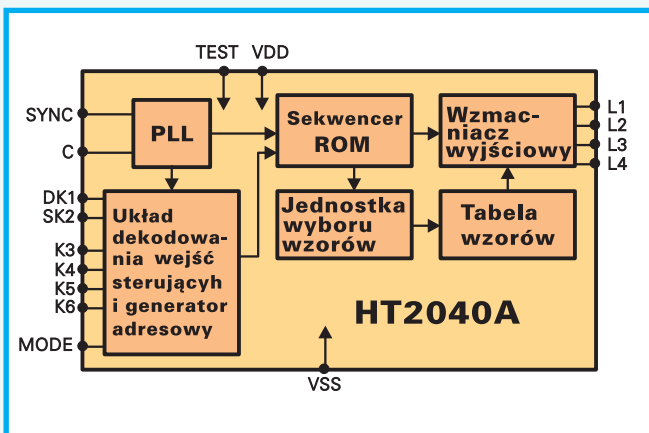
TEST VDD

SYNC

C

PLL

Sekwencer ROM

Wzmacniacz wyjściowy

L1
L2
L3
L4

DK1
SK2

Układ dekodowania wejść sterujących i generator adresowy

K3
K4
K5
K6

MODE

Jednostka wyboru wzorów

Tabela wzorów

HT2040A

VSS